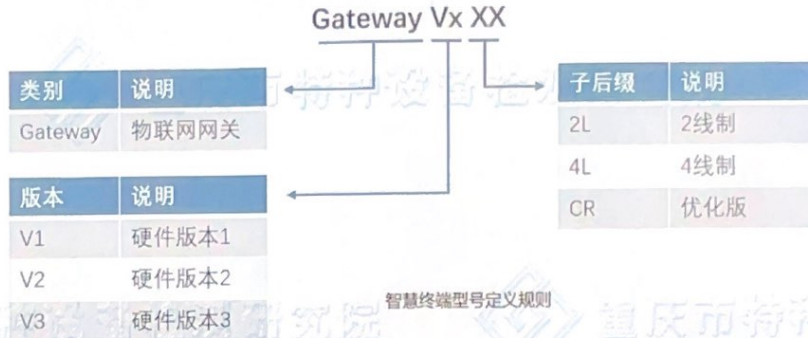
Gateway Vx XX

| 类别 | 说明 |
|---|---|
| Gateway | 物联网网关 |

| 版本 | 说明 |
|---|---|
| V1 | 硬件版本1 |
| V2 | 硬件版本2 |
| V3 | 硬件版本3 |

| 子后缀 | 说明 |
|---|---|
| 2L | 2线制 |
| 4L | 4线制 |
| CR | 优化版 |

智慧终端型号定义规则

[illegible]市特种设备检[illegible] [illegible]研究院 重庆市特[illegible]